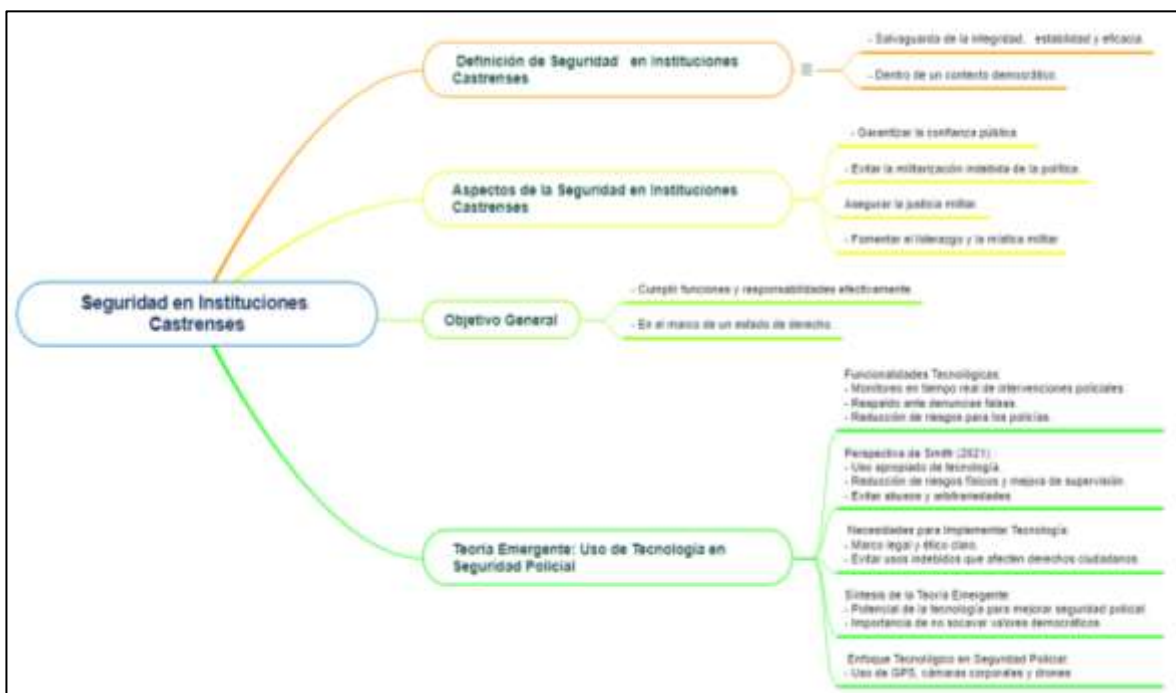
Seguridad en Instituciones Castrenses

Definición de Seguridad en Instituciones Castrenses

- Salvaguarda de la integridad, estabilidad y eficacia

- Dentro de un contexto democrático

Aspectos de la Seguridad en Instituciones Castrenses

- Garantizar la confianza pública

- Evitar la militarización indebida de la política

Asegurar la justicia militar

- Fomentar el liderazgo y la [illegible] militar

Objetivo General

- Cumplir funciones y responsabilidades efectivamente

- En el marco de un estado de derecho

Teoría Emergente: Uso de Tecnología en Seguridad Policial

Funcionalidades Tecnológicas:
- Monitoreo en tiempo real de intervenciones policiales
- Respaldo ante denuncias falsas
- Reducción de riesgos para los policías

Perspectiva de Smith (2021):
- Uso apropiado de tecnología
- Reducción de riesgos físicos y mejora de supervisión
- Evitar abusos y arbitrariedades

Necesidades para Implementar Tecnología:
- Marco legal y ético claro
- Evitar usos indebidos que afecten derechos ciudadanos

Síntesis de la Teoría Emergente:
- Potencial de la tecnología para mejorar seguridad policial
- Importancia de no socavar valores democráticos

Enfoque Tecnológico en Seguridad Policial:
- Uso de GPS, cámaras corporales y drones